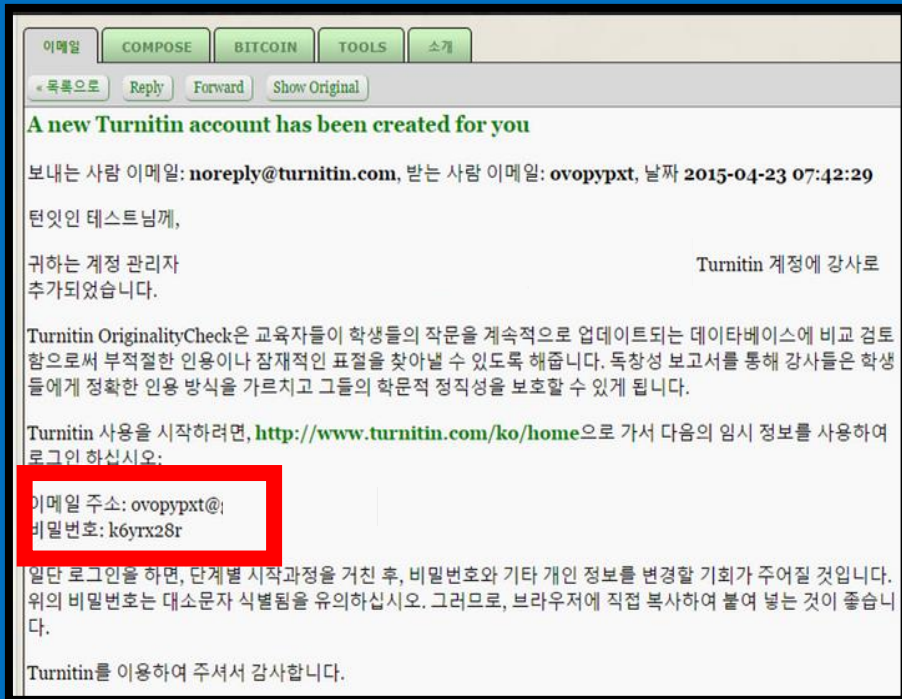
이메일 COMPOSE BITCOIN TOOLS 소개

« 목록으로 Reply Forward Show Original

A new Turnitin account has been created for you

보내는 사람 이메일: noreply@turnitin.com, 받는 사람 이메일: ovopypxt, 날짜 2015-04-23 07:42:29

턴잇인 테스트님께,

귀하는 계정 관리자 Turnitin 계정에 강사로 추가되었습니다.

Turnitin OriginalityCheck은 교육자들이 학생들의 작문을 계속적으로 업데이트되는 데이타베이스에 비교 검토함으로써 부적절한 인용이나 잠재적인 표절을 찾아낼 수 있도록 해줍니다. 독창성 보고서를 통해 강사들은 학생들에게 정확한 인용 방식을 가르치고 그들의 학문적 정직성을 보호할 수 있게 됩니다.

Turnitin 사용을 시작하려면, http://www.turnitin.com/ko/home으로 가서 다음의 임시 정보를 사용하여 로그인 하십시오:

이메일 주소: ovopypxt@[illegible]
비밀번호: k6yrx28r

일단 로그인을 하면, 단계별 시작과정을 거친 후, 비밀번호와 기타 개인 정보를 변경할 기회가 주어질 것입니다. 위의 비밀번호는 대소문자 식별됨을 유의하십시오. 그러므로, 브라우저에 직접 복사하여 붙여 넣는 것이 좋습니다.

Turnitin를 이용하여 주셔서 감사합니다.